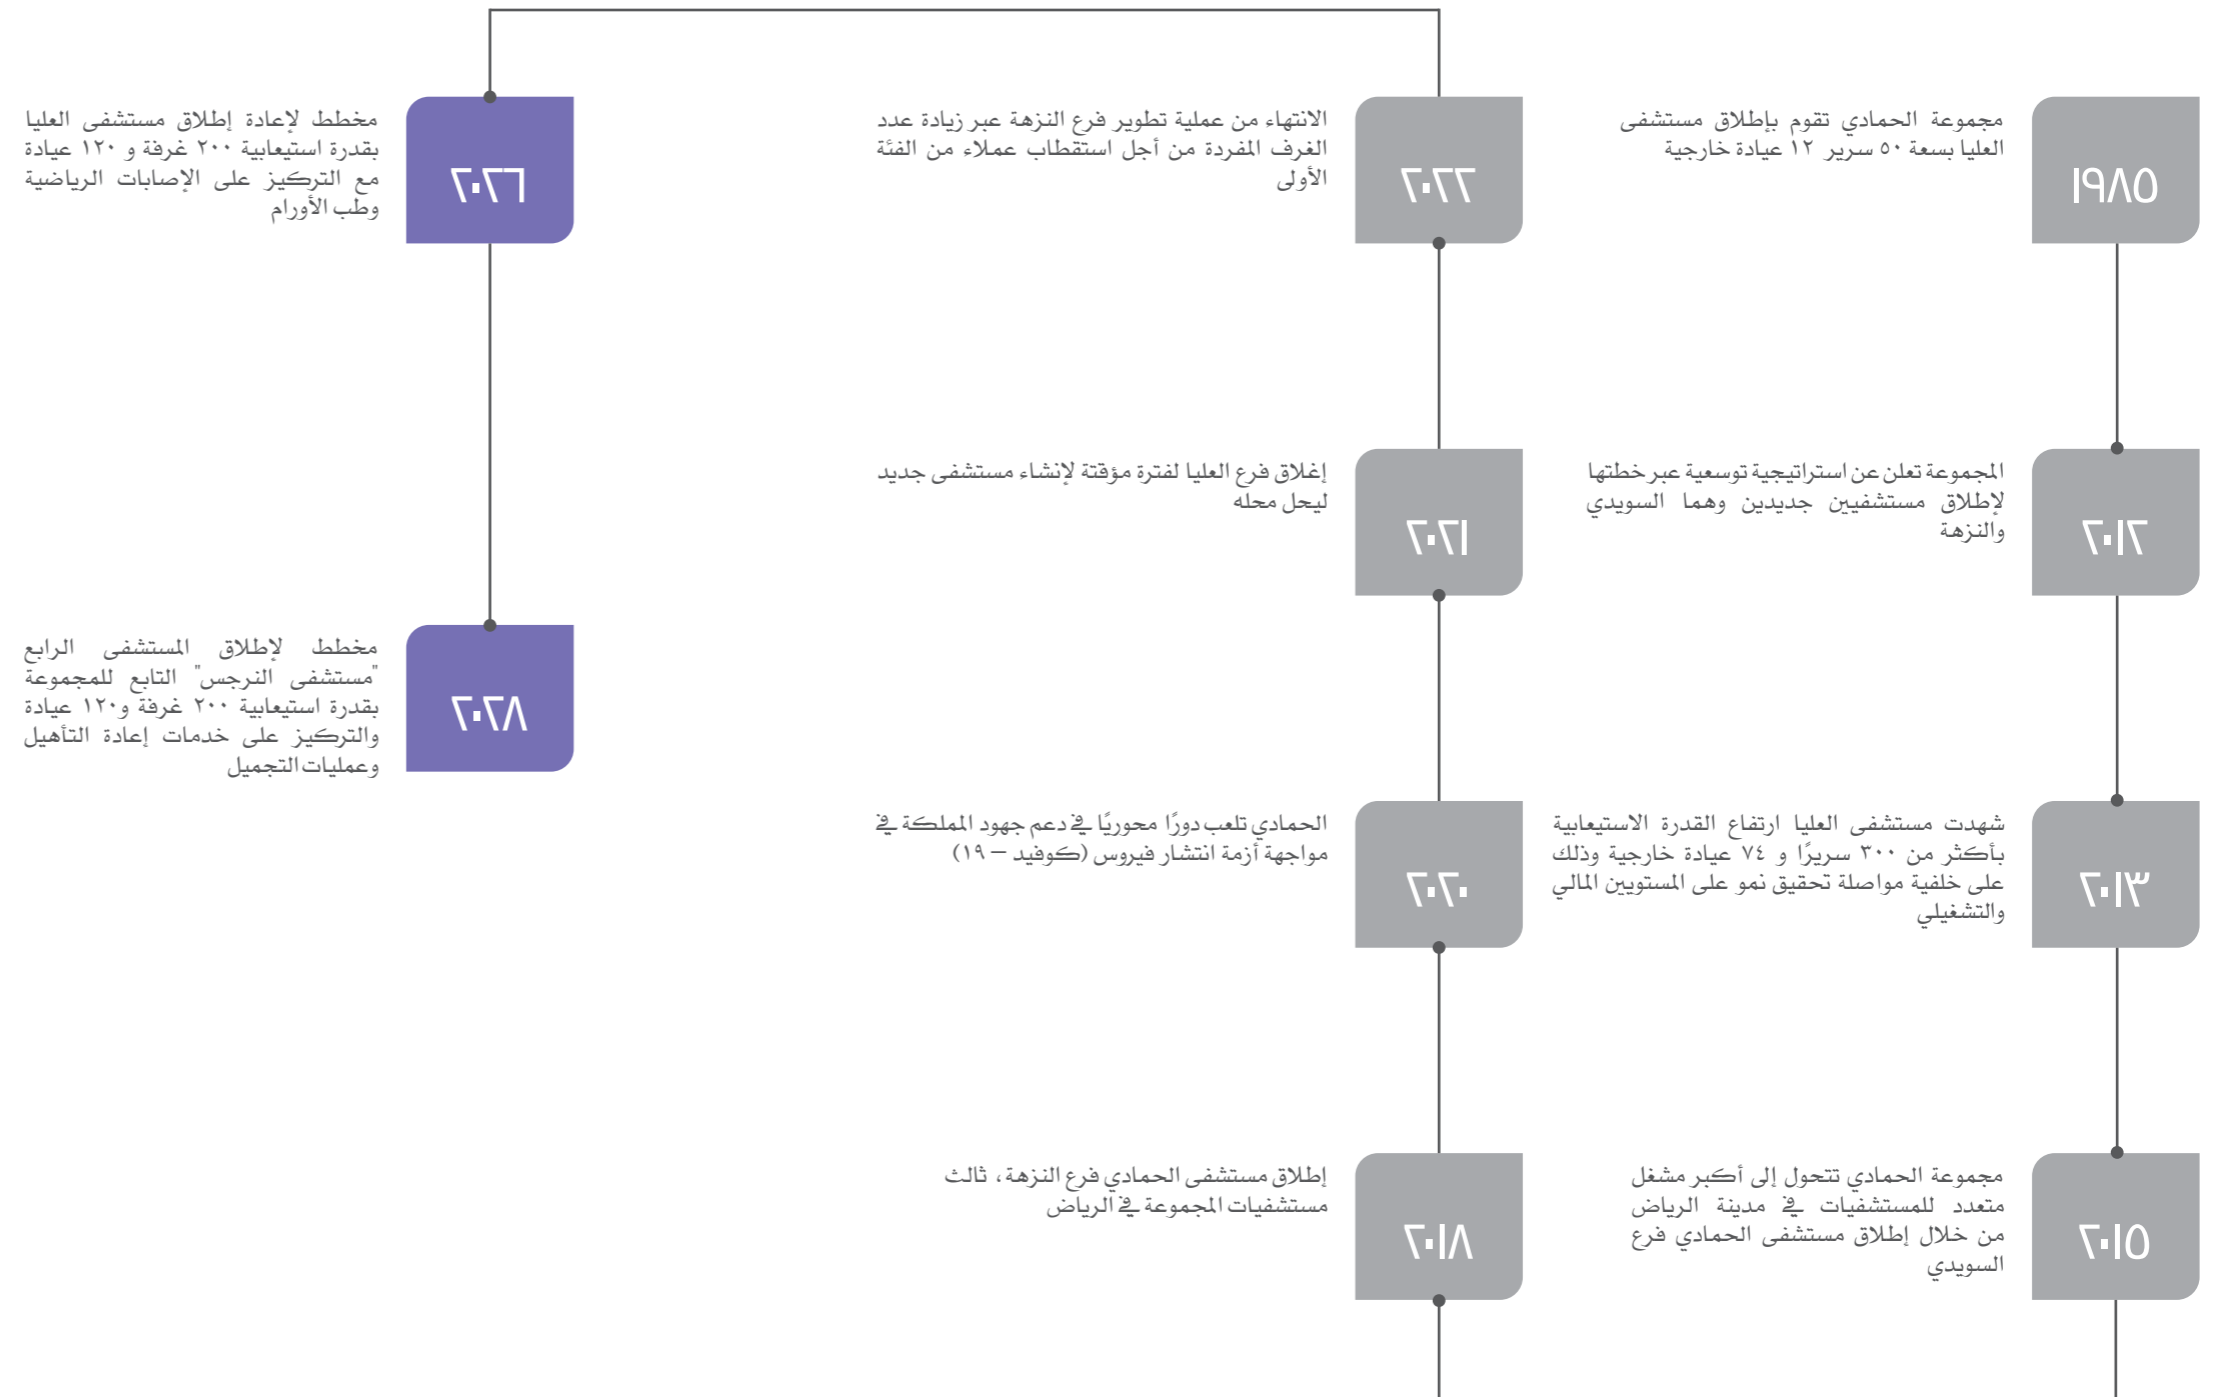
١٩٨٥
مجموعة الحمادي تقوم بإطلاق مستشفى العليا بسعة ٥٠ سرير ١٢ عيادة خارجية

٢٠١٢
المجموعة تعلن عن استراتيجية توسعية عبر خطتها لإطلاق مستشفين جديدين وهما السويدي والنزهة

٢٠١٣
شهدت مستشفى العليا ارتفاع القدرة الاستيعابية بأكثر من ٣٠٠ سريرًا و ٧٤ عيادة خارجية وذلك على خلفية مواصلة تحقيق نمو على المستويين المالي والتشغيلي

٢٠١٥
مجموعة الحمادي تتحول إلى أكبر مشغل متعدد للمستشفيات في مدينة الرياض من خلال إطلاق مستشفى الحمادي فرع السويدي

٢٠٢٢
الانتهاء من عملية تطوير فرع النزهة عبر زيادة عدد الغرف المفردة من أجل استقطاب عملاء من الفئة الأولى

٢٠٢١
إغلاق فرع العليا لفترة مؤقتة لإنشاء مستشفى جديد ليحل محله

٢٠٢٠
الحمادي تلعب دورًا محوريًا في دعم جهود المملكة في مواجهة أزمة انتشار فيروس (كوفيد – ١٩)

٢٠١٨
إطلاق مستشفى الحمادي فرع النزهة، ثالث مستشفيات المجموعة في الرياض

٢٠٢٦
مخطط لإعادة إطلاق مستشفى العليا بقدرة استيعابية ٢٠٠ غرفة و ١٢٠ عيادة مع التركيز على الإصابات الرياضية وطب الأورام

٢٠٢٨
مخطط لإطلاق المستشفى الرابع "مستشفى النرجس" التابع للمجموعة بقدرة استيعابية ٢٠٠ غرفة و١٢٠ عيادة والتركيز على خدمات إعادة التأهيل وعمليات التجميل